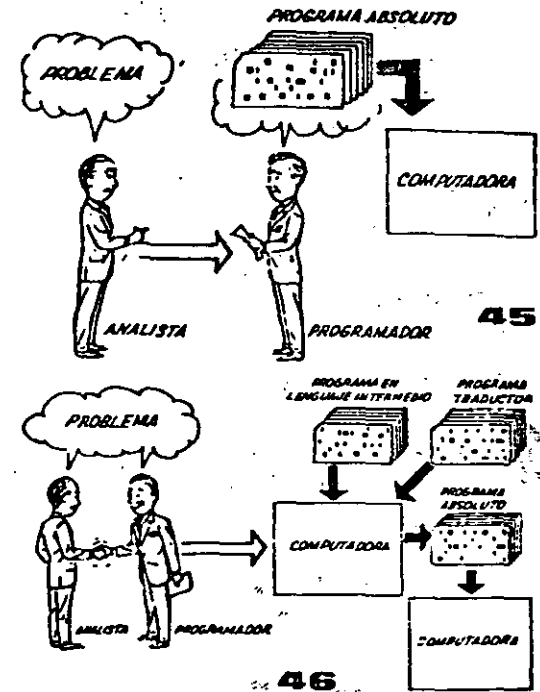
PROGRAMA ABSOLUTO

PROBLEMA

COMPUTADORA

ANALISTA

PROGRAMADOR

45

PROGRAMA EN LENGUAJE INTERMEDIO

PROGRAMA TRADUCTOR

PROBLEMA

PROGRAMA ABSOLUTO

COMPUTADORA

ANALISTA

PROGRAMADOR

COMPUTADORA

46